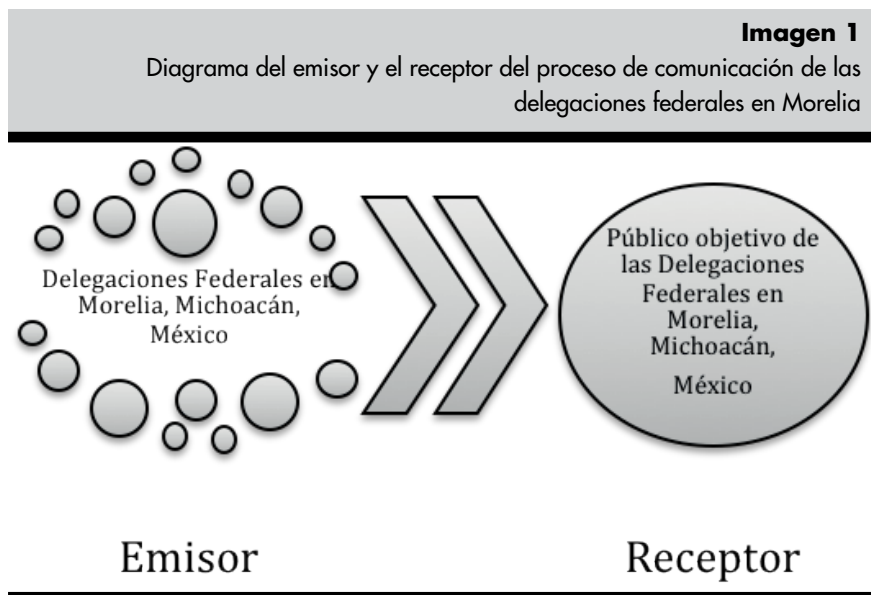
**Imagen 1**
Diagrama del emisor y el receptor del proceso de comunicación de las delegaciones federales en Morelia

Delegaciones Federales en Morelia, Michoacán, México

Público objetivo de las Delegaciones Federales en Morelia, Michoacán, México

Emisor

Receptor